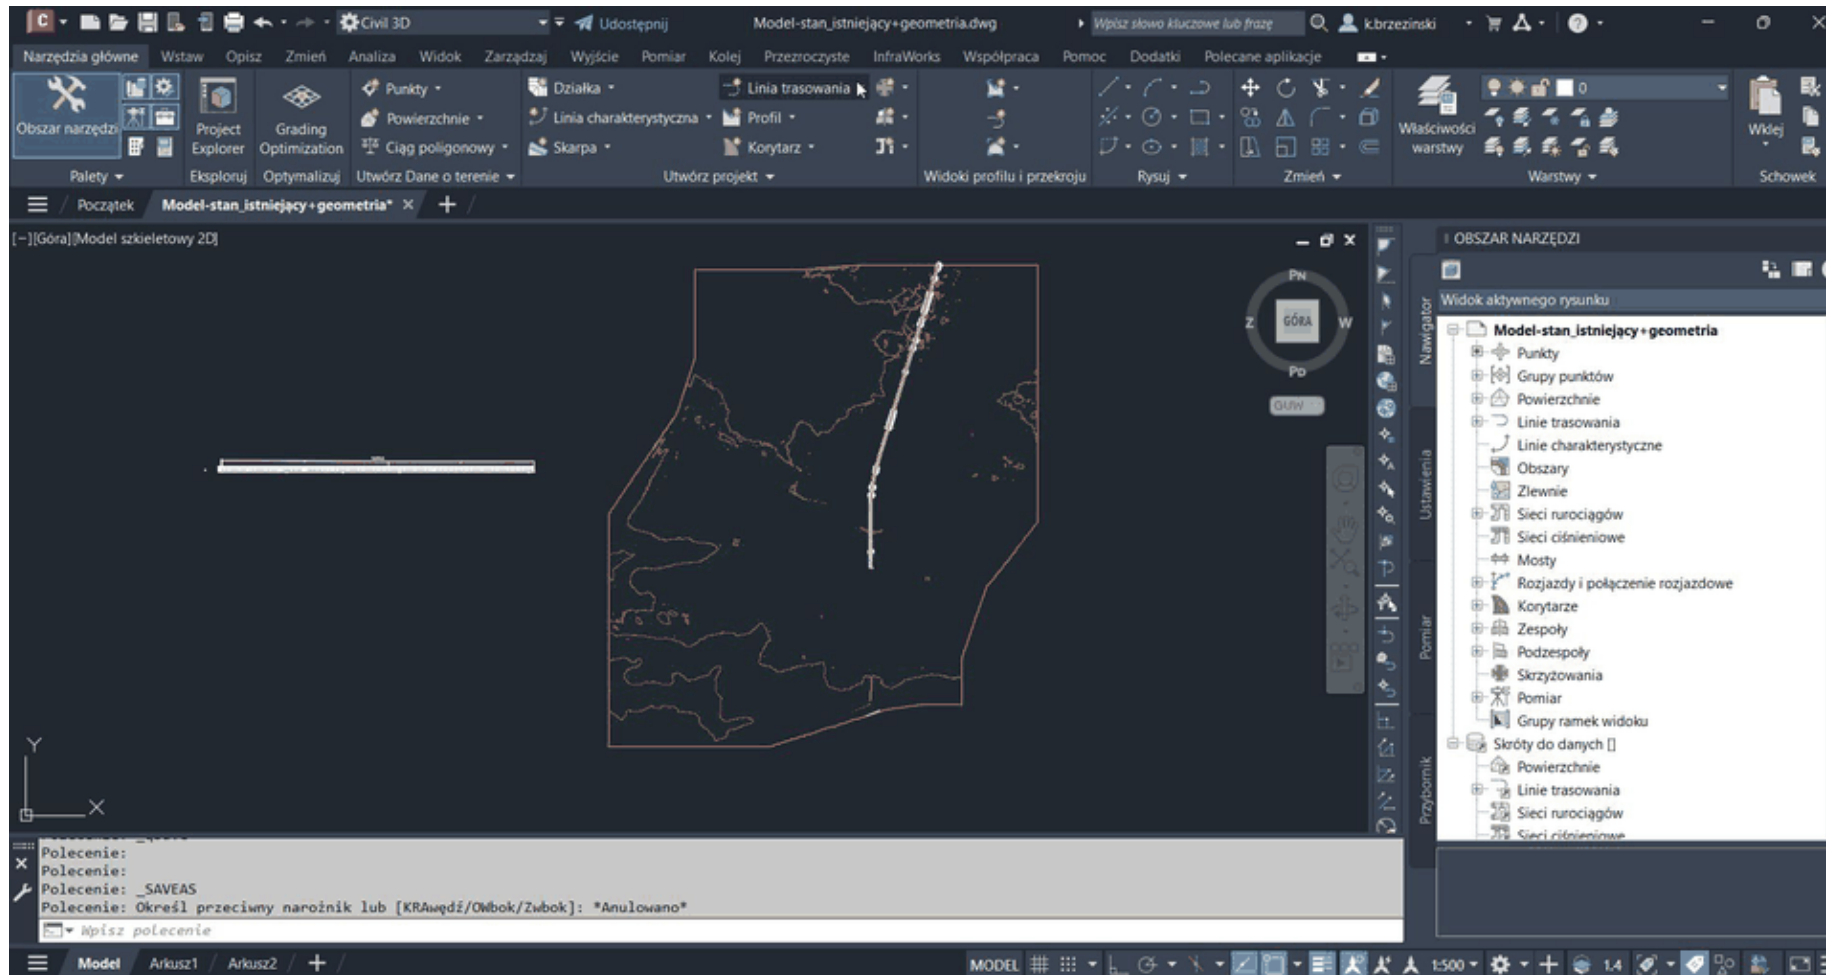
Civil 3D Udostępnij Model-stan_istniejący+geometria.dwg Wpisz słowo kluczowe lub frazę k.brzezinski

Narzędzia główne Wstaw Opisz Zmień Analiza Widok Zarządzaj Wyjście Pomiar Kolej Przezroczyste InfraWorks Współpraca Pomoc Dodatki Polecane aplikacje

Obszar narzędzi Project Explorer Grading Optimization Punkty Powierzchnie Ciąg poligonowy Działka Linia charakterystyczna Skarpa Linia trasowania Profil Korytarz Właściwości warstwy 0 Wklej

Palety Eksploruj Optymalizuj Utwórz Dane o terenie Utwórz projekt Widoki profilu i przekroju Rysuj Zmień Warstwy Schowek

Początek Model-stan_istniejący+geometria*

[−][Góra][Model szkieletowy 2D]

PN
Z GÓRA W
PD
GUW

Y
X

OBSZAR NARZĘDZI
Widok aktywnego rysunku
Model-stan_istniejący+geometria
Punkty
Grupy punktów
Powierzchnie
Linie trasowania
Linie charakterystyczne
Obszary
Zlewnie
Sieci rurociągów
Sieci ciśnieniowe
Mosty
Rozjazdy i połączenie rozjazdowe
Korytarze
Zespoły
Podzespoły
Skrzyżowania
Pomiar
Grupy ramek widoku
Skróty do danych []
Powierzchnie
Linie trasowania
Sieci rurociągów
Sieci ciśnieniowe

Nawigator Ustawienia Pomiar Przybornik

Polecenie:
Polecenie:
Polecenie: _SAVEAS
Polecenie: Określ przeciwny narożnik lub [KRAwędź/OWbok/Zwbok]: *Anulowano*
Wpisz polecenie

Model Arkusz1 Arkusz2 MODEL 1:500 1.4